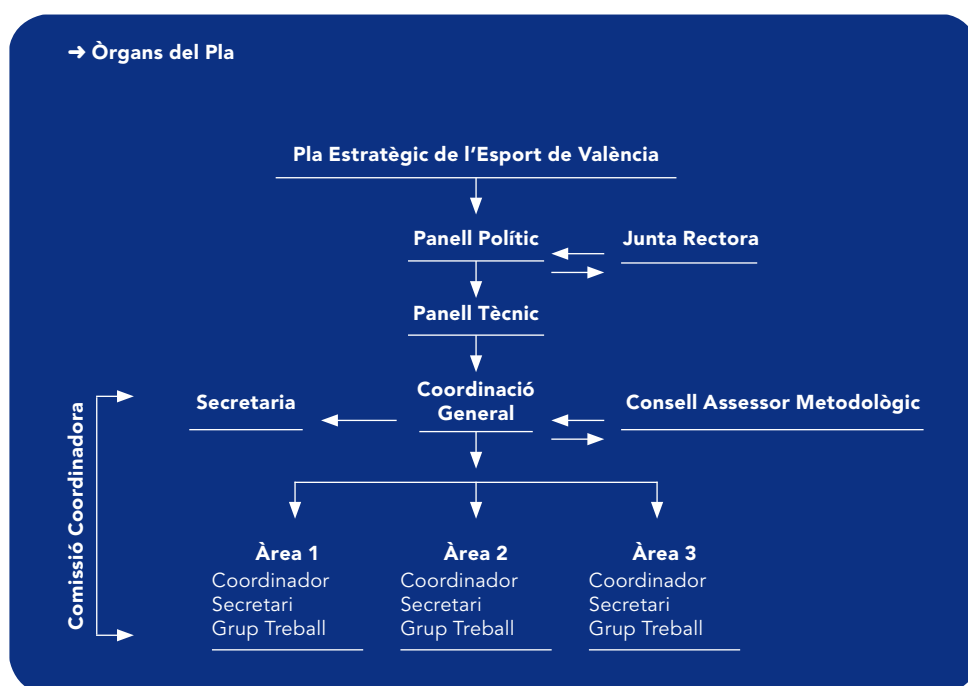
➜ Òrgans del Pla

Pla Estratègic de l'Esport de València

Panell Polític

Junta Rectora

Panell Tècnic

Comissió Coordinadora

Secretaria

Coordinació General

Consell Assessor Metodològic

Àrea 1
Coordinador
Secretari
Grup Treball

Àrea 2
Coordinador
Secretari
Grup Treball

Àrea 3
Coordinador
Secretari
Grup Treball